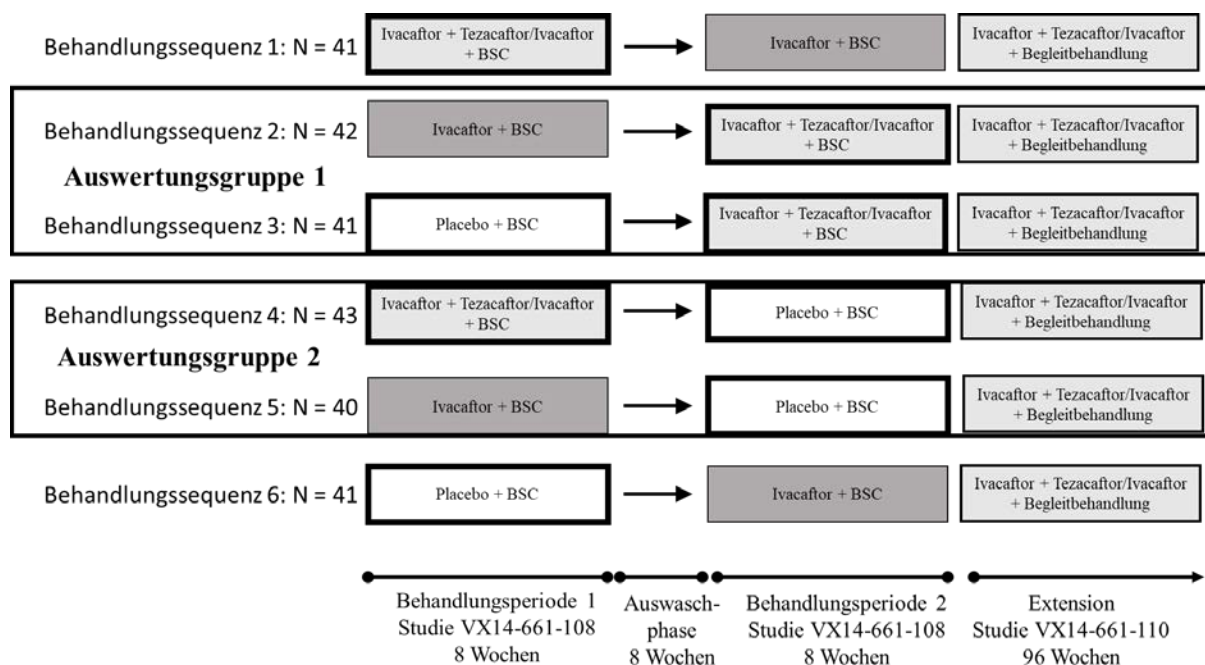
Behandlungssequenz 1: N = 41 | Ivacaftor + Tezacaftor/Ivacaftor + BSC | Ivacaftor + BSC | Ivacaftor + Tezacaftor/Ivacaftor + Begleitbehandlung

Behandlungssequenz 2: N = 42 | Ivacaftor + BSC | Ivacaftor + Tezacaftor/Ivacaftor + BSC | Ivacaftor + Tezacaftor/Ivacaftor + Begleitbehandlung

**Auswertungsgruppe 1**

Behandlungssequenz 3: N = 41 | Placebo + BSC | Ivacaftor + Tezacaftor/Ivacaftor + BSC | Ivacaftor + Tezacaftor/Ivacaftor + Begleitbehandlung

Behandlungssequenz 4: N = 43 | Ivacaftor + Tezacaftor/Ivacaftor + BSC | Placebo + BSC | Ivacaftor + Tezacaftor/Ivacaftor + Begleitbehandlung

**Auswertungsgruppe 2**

Behandlungssequenz 5: N = 40 | Ivacaftor + BSC | Placebo + BSC | Ivacaftor + Tezacaftor/Ivacaftor + Begleitbehandlung

Behandlungssequenz 6: N = 41 | Placebo + BSC | Ivacaftor + BSC | Ivacaftor + Tezacaftor/Ivacaftor + Begleitbehandlung

Behandlungsperiode 1
Studie VX14-661-108
8 Wochen

Auswaschphase
8 Wochen

Behandlungsperiode 2
Studie VX14-661-108
8 Wochen

Extension
Studie VX14-661-110
96 Wochen